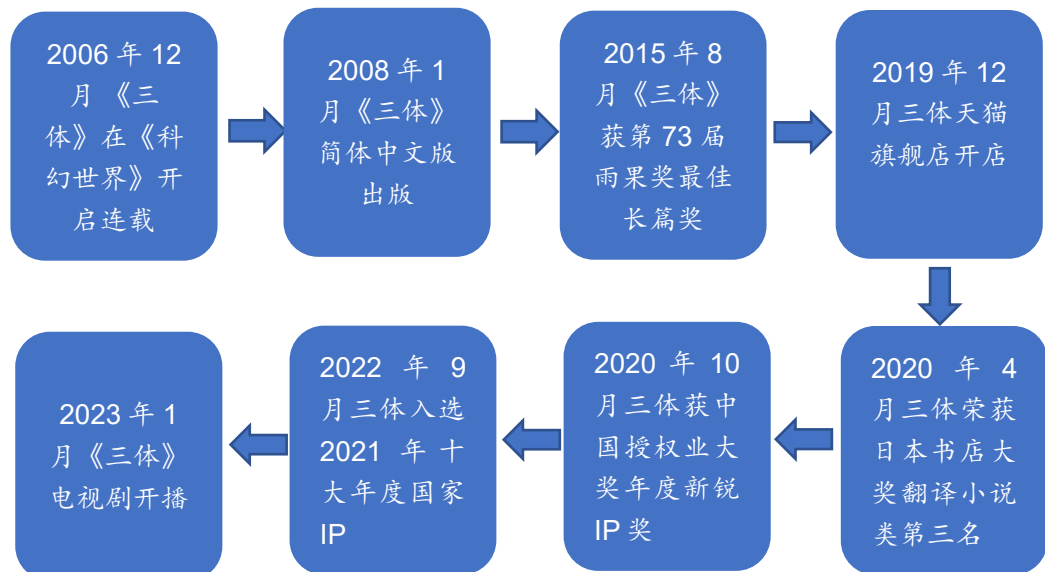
2006 年 12 月《三体》在《科幻世界》开启连载

2008 年 1 月《三体》简体中文版出版

2015 年 8 月《三体》获第 73 届雨果奖最佳长篇奖

2019 年 12 月三体天猫旗舰店开店

2020 年 4 月三体荣获日本书店大奖翻译小说类第三名

2020 年 10 月三体获中国授权业大奖年度新锐 IP 奖

2022 年 9 月三体入选 2021 年十大年度国家 IP

2023 年 1 月《三体》电视剧开播